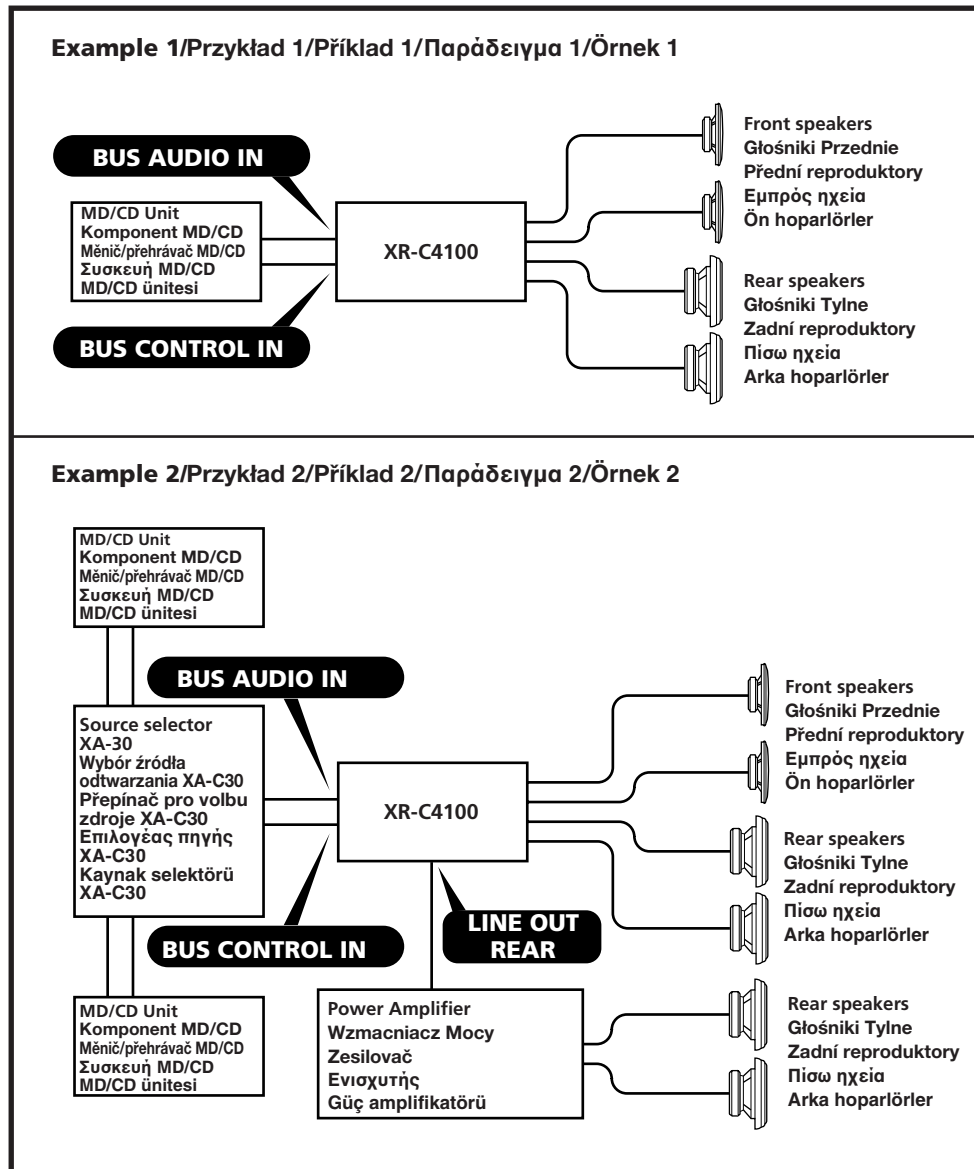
Example 1/Przykład 1/Příklad 1/Παράδειγμα 1/Örnek 1

BUS AUDIO IN

MD/CD Unit
Komponent MD/CD
Měnič/přehrávač MD/CD
Συσκευή MD/CD
MD/CD ünitesi

BUS CONTROL IN

XR-C4100

Front speakers
Głośniki Przednie
Přední reproduktory
Εμπρός ηχεία
Ön hoparlörler

Rear speakers
Głośniki Tylne
Zadní reproduktory
Πίσω ηχεία
Arka hoparlörler

Example 2/Przykład 2/Příklad 2/Παράδειγμα 2/Örnek 2

MD/CD Unit
Komponent MD/CD
Měnič/přehrávač MD/CD
Συσκευή MD/CD
MD/CD ünitesi

BUS AUDIO IN

Source selector
XA-30
Wybór źródła odtwarzania XA-C30
Přepínač pro volbu zdroje XA-C30
Επιλογέας πηγής XA-C30
Kaynak selektörü XA-C30

XR-C4100

LINE OUT REAR

BUS CONTROL IN

MD/CD Unit
Komponent MD/CD
Měnič/přehrávač MD/CD
Συσκευή MD/CD
MD/CD ünitesi

Power Amplifier
Wzmacniacz Mocy
Zesilovač
Ενισχυτής
Güç amplifikatörü

Front speakers
Głośniki Przednie
Přední reproduktory
Εμπρός ηχεία
Ön hoparlörler

Rear speakers
Głośniki Tylne
Zadní reproduktory
Πίσω ηχεία
Arka hoparlörler

Rear speakers
Głośniki Tylne
Zadní reproduktory
Πίσω ηχεία
Arka hoparlörler